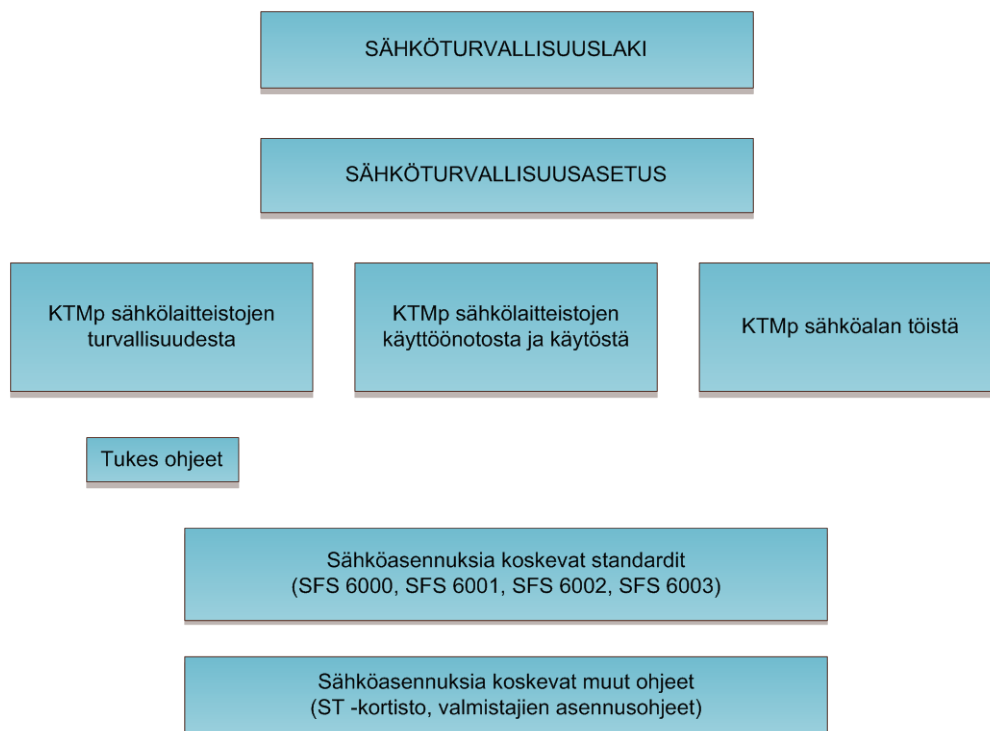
SÄHKÖTURVALLISUUSLAKI

SÄHKÖTURVALLISUUSASETUS

KTMp sähkölaitteistojen turvallisuudesta

KTMp sähkölaitteistojen käyttöönotosta ja käytöstä

KTMp sähköalan töistä

Tukes ohjeet

Sähköasennuksia koskevat standardit (SFS 6000, SFS 6001, SFS 6002, SFS 6003)

Sähköasennuksia koskevat muut ohjeet (ST -kortisto, valmistajien asennusohjeet)